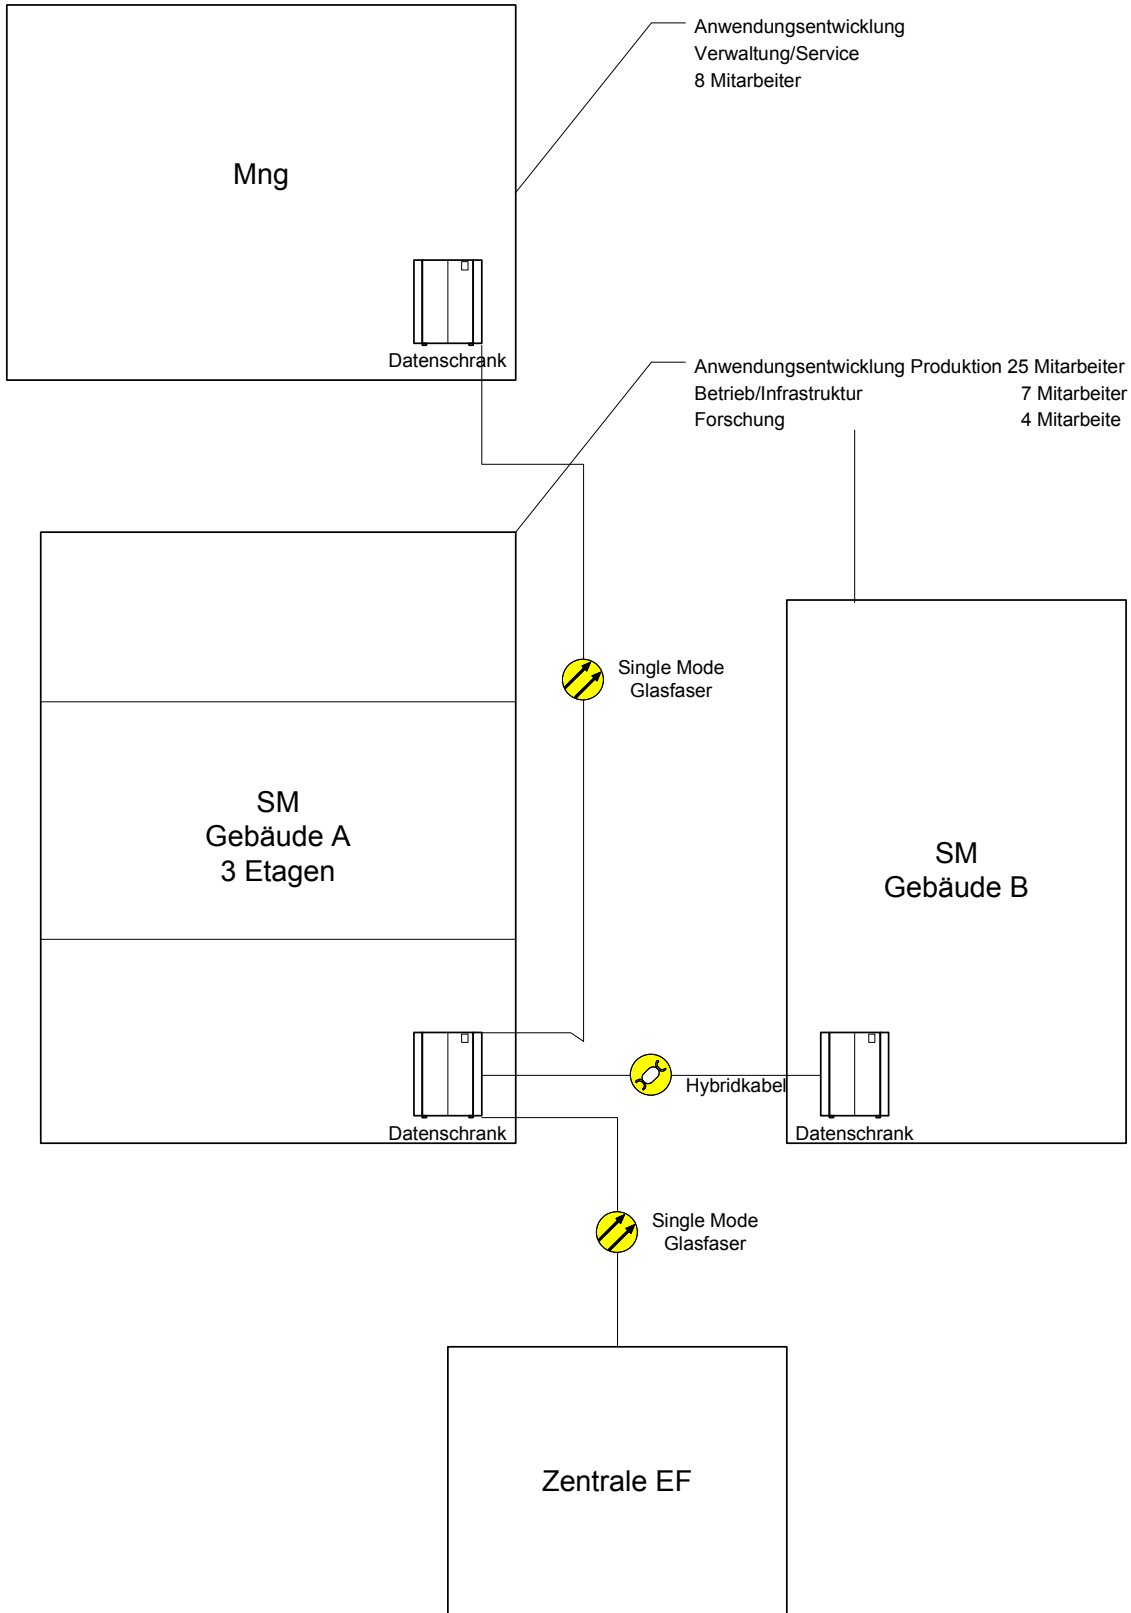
Anwendungsentwicklung
Verwaltung/Service
8 Mitarbeiter

Mng

Datenschrank

Anwendungsentwicklung Produktion 25 Mitarbeiter
Betrieb/Infrastruktur 7 Mitarbeiter
Forschung 4 Mitarbeite

Single Mode
Glasfaser

SM
Gebäude A
3 Etagen

SM
Gebäude B

Datenschrank

Hybridkabel

Datenschrank

Single Mode
Glasfaser

Zentrale EF